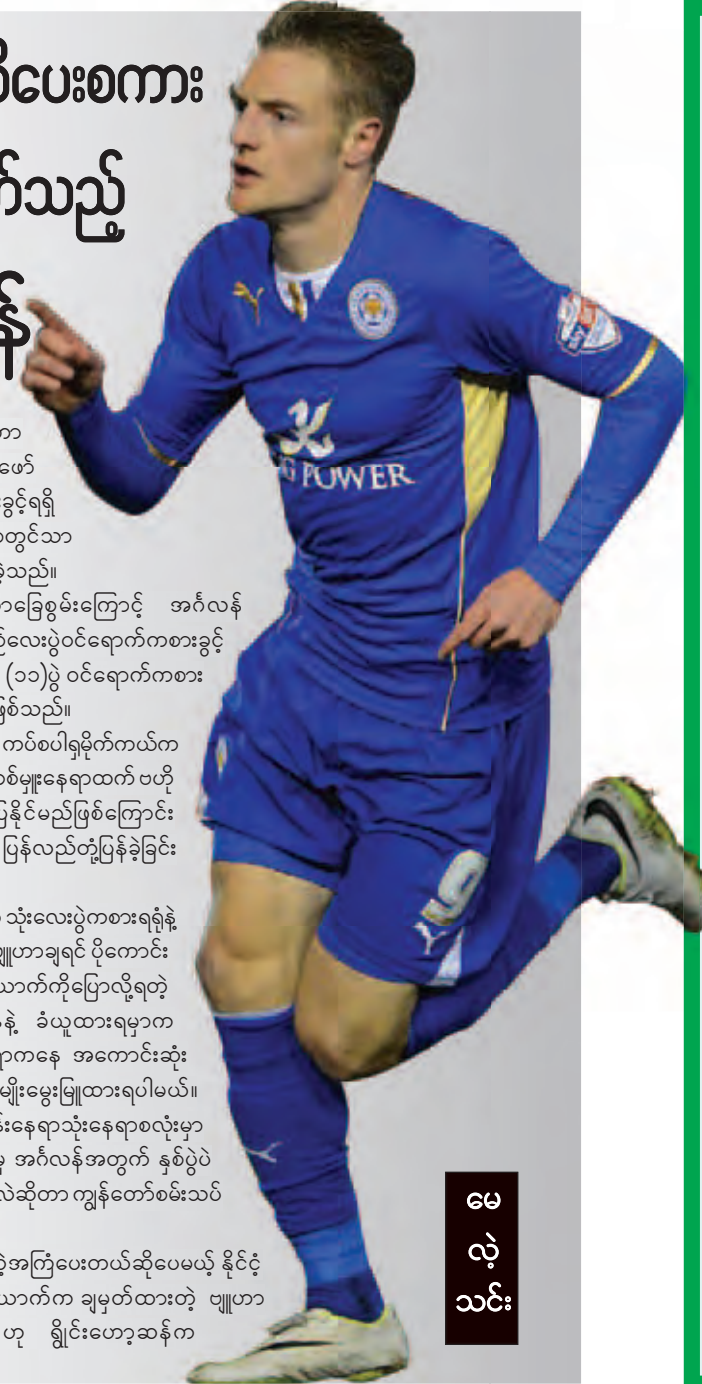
ပေးစကား

က်သည့်

န်

က

ဖော်

ခွင့်ရရှိ

တွင်သာ

ခဲ့သည်။

ခြေစွမ်းကြောင့် အင်္ဂလန်

ပွဲလေးပွဲဝင်ရောက်ကစားခွင့်

(၁၁)ပွဲ ဝင်ရောက်ကစား

ဖြစ်သည်။

ကပ်စပါရှမိုက်ကယ်က

စ်မျိုးနေရာထက် ဗဟို

ပြနိုင်မည်ဖြစ်ကြောင်း

ပြန်လည်တုံ့ပြန်ခဲ့ခြင်း

သုံးလေးပွဲကစားရရုံနဲ့

ချဲပြဲ ချင် ပိုကောင်း

သက်ကိုပြောလို့ရတဲ့

နဲ့ ခံယူထားရမှာက

ာကနေ အကောင်းဆုံး

မျိုးမွေးမြူထားရပါမယ်။

နေရာသုံးနေရာစလုံးမှာ

အင်္ဂလန်အတွက် နှစ်ပွဲပဲ

လဲဆိုတာ ကွန်တော်စမ်းသပ်

ဲ့အကြံပေးတယ်ဆိုပေမယ့် နိုင်ငံ့

သက်က ချမှတ်ထားတဲ့ ဗျူဟာ

ဟု ရှိုင်းဟော့ဆန်က

POWER

9

မေ

လှဲ့

သင်း